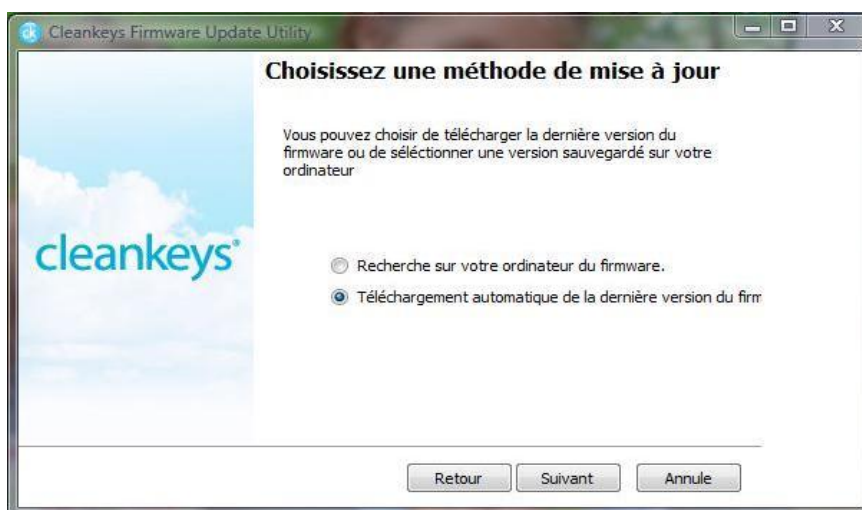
Cleankeys Firmware Update Utility

Choisissez une méthode de mise à jour

Vous pouvez choisir de télécharger la dernière version du firmware ou de sélectionner une version sauvegardé sur votre ordinateur

cleankeys

Recherche sur votre ordinateur du firmware.

Téléchargement automatique de la dernière version du firm

Retour Suivant Annule